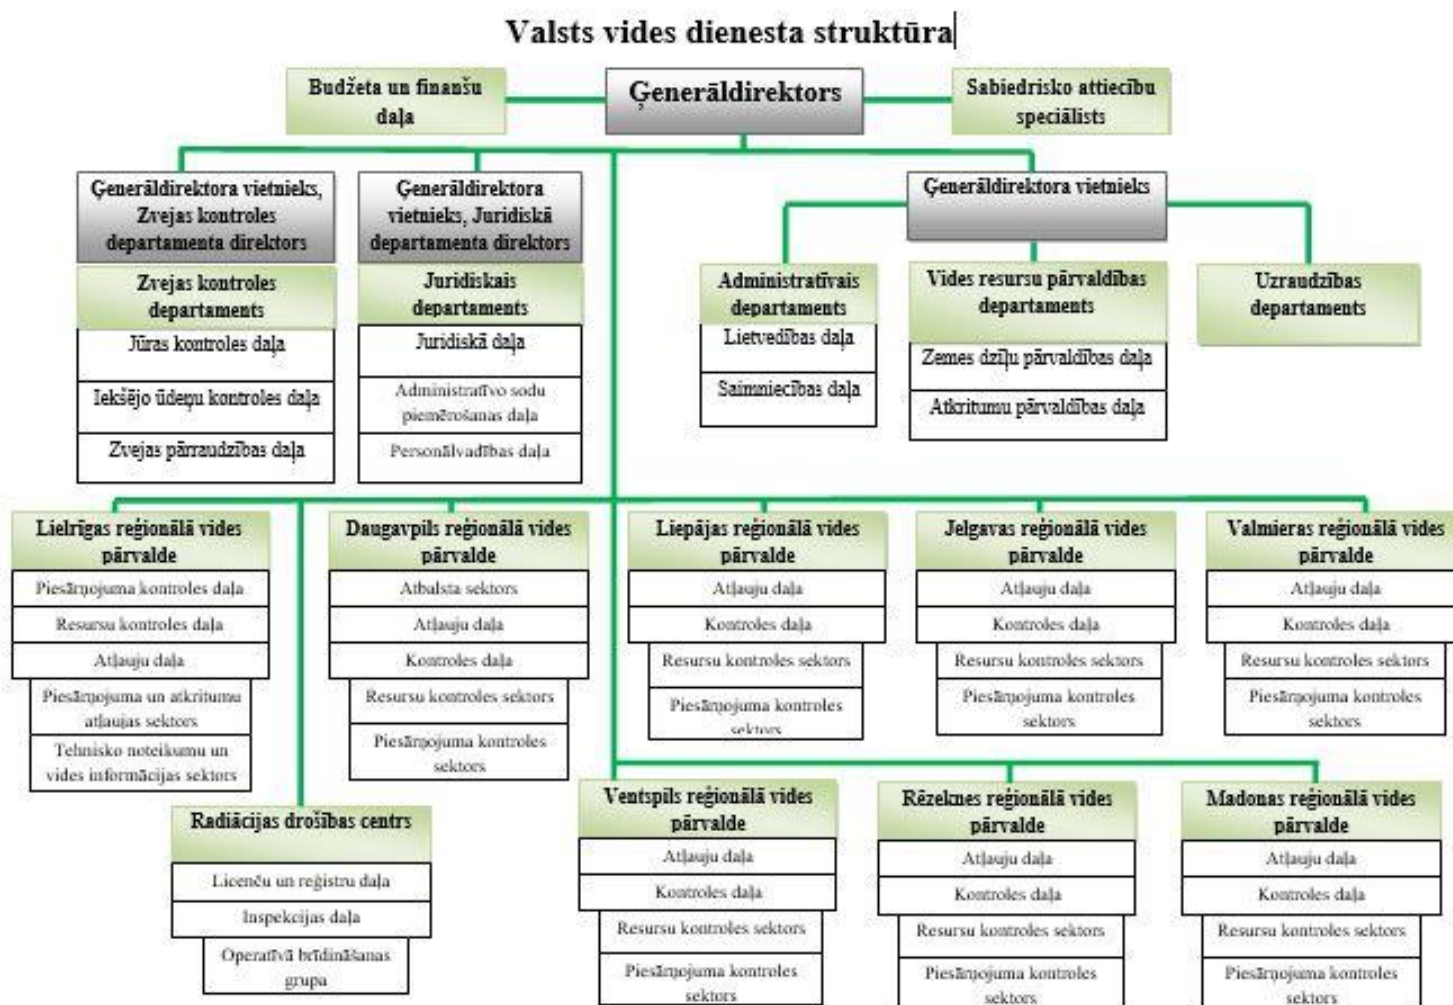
Valsts vides dienesta struktūra

Budžeta un finanšu daļa

Ģenerāldirektors

Sabiedrisko attiecību speciālists

Ģenerāldirektora vietnieks, Zvejas kontroles departamenta direktors

Zvejas kontroles departaments

Jūras kontroles daļa

Iekšējo ūdeņu kontroles daļa

Zvejas pārraudzības daļa

Ģenerāldirektora vietnieks, Juridiskā departamenta direktors

Juridiskais departaments

Juridiskā daļa

Administratīvo sodu piemērošanas daļa

Personālvadības daļa

Ģenerāldirektora vietnieks

Administratīvais departaments

Lietvedības daļa

Saimniecības daļa

Vides resursu pārvaldības departaments

Zemes dzīļu pārvaldības daļa

Atkritumu pārvaldības daļa

Uzraudzības departaments

Lielrīgas reģionālā vides pārvalde

Piesārņojuma kontroles daļa

Resursu kontroles daļa

Atļauju daļa

Piesārņojuma un atkritumu atļaujas sektors

Tehnisko noteikumu un vides informācijas sektors

Daugavpils reģionālā vides pārvalde

Atbalsta sektors

Atļauju daļa

Kontroles daļa

Resursu kontroles sektors

Piesārņojuma kontroles sektors

Liepājas reģionālā vides pārvalde

Atļauju daļa

Kontroles daļa

Resursu kontroles sektors

Piesārņojuma kontroles sektors

Jelgavas reģionālā vides pārvalde

Atļauju daļa

Kontroles daļa

Resursu kontroles sektors

Piesārņojuma kontroles sektors

Valmieras reģionālā vides pārvalde

Atļauju daļa

Kontroles daļa

Resursu kontroles sektors

Piesārņojuma kontroles sektors

Radiācijas drošības centrs

Licenču un reģistru daļa

Inspekcijas daļa

Operatīvā brīdināšanas grupa

Ventspils reģionālā vides pārvalde

Atļauju daļa

Kontroles daļa

Resursu kontroles sektors

Piesārņojuma kontroles sektors

Rēzeknes reģionālā vides pārvalde

Atļauju daļa

Kontroles daļa

Resursu kontroles sektors

Piesārņojuma kontroles sektors

Madonas reģionālā vides pārvalde

Atļauju daļa

Kontroles daļa

Resursu kontroles sektors

Piesārņojuma kontroles sektors